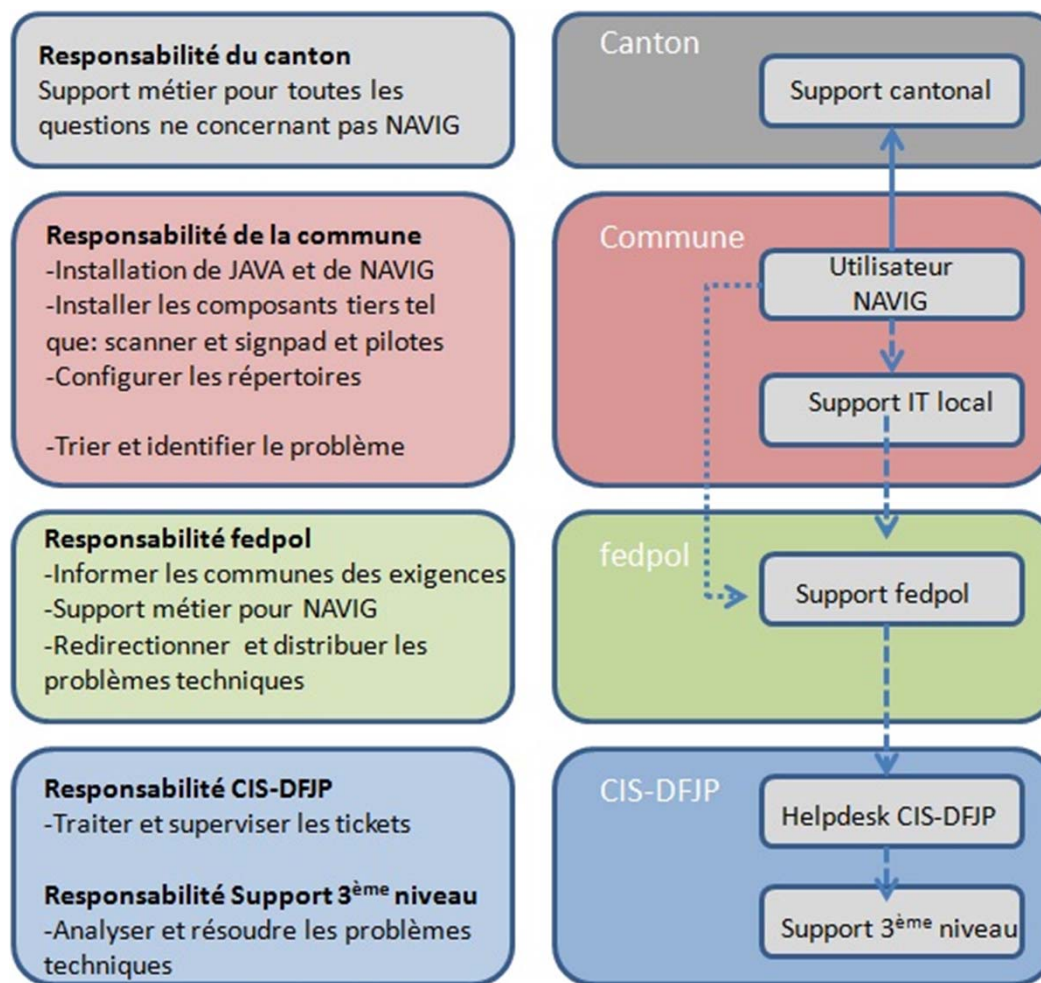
**Responsabilité du canton**
Support métier pour toutes les questions ne concernant pas NAVIG

Canton

Support cantonal

**Responsabilité de la commune**
-Installation de JAVA et de NAVIG
-Installer les composants tiers tel que: scanner et signpad et pilotes
-Configurer les répertoires

-Trier et identifier le problème

Commune

Utilisateur NAVIG

Support IT local

**Responsabilité fedpol**
-Informer les communes des exigences
-Support métier pour NAVIG
-Redirectionner et distribuer les problèmes techniques

fedpol

Support fedpol

**Responsabilité CIS-DFJP**
-Traiter et superviser les tickets

**Responsabilité Support 3$^{ème}$ niveau**
-Analyser et résoudre les problèmes techniques

CIS-DFJP

Helpdesk CIS-DFJP

Support 3$^{ème}$ niveau